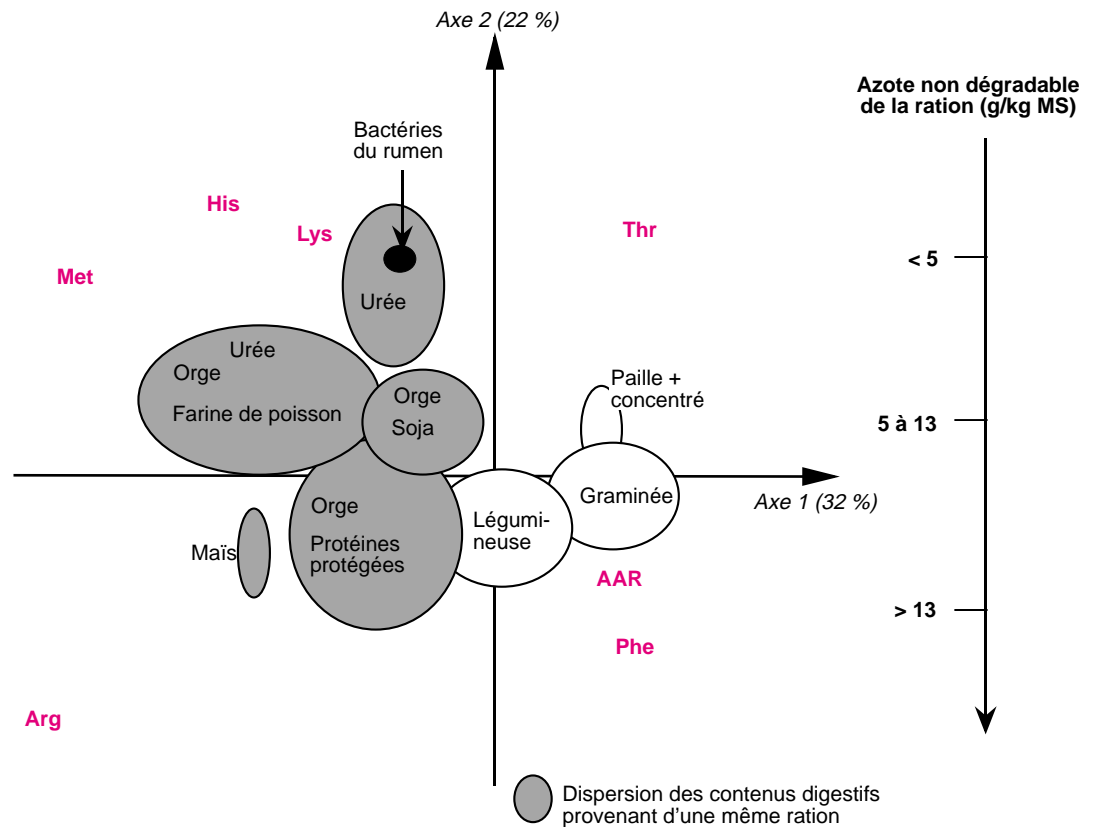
Axe 2 (22 %)

Azote non dégradable de la ration (g/kg MS)

Bactéries du rumen

His

Lys

Thr

Met

< 5

Urée

Urée

Orge

Farine de poisson

Orge

Soja

Paille + concentré

5 à 13

Graminée

Axe 1 (32 %)

Orge

Légumineuse

Maïs

Protéines protégées

AAR

> 13

Phe

Arg

Dispersion des contenus digestifs provenant d'une même ration